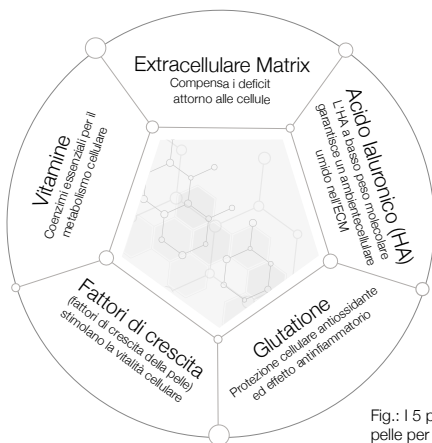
Extracellulare Matrix
Compensa i deficit attorno alle cellule

Acido Ialuronico (HA)
L'HA a basso peso molecolare garantisce un ambientecellulare umido nell'ECM

Glutatione
Protezione cellulare antiossidante ed effetto antinfiammatorio

Fattori di crescita
(fattori di crescita della pelle) stimolano la vitalità cellulare

Vitamine
Coenzimi essenziali per il metabolismo cellulare

Fig.: I 5 p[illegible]
pelle per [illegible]